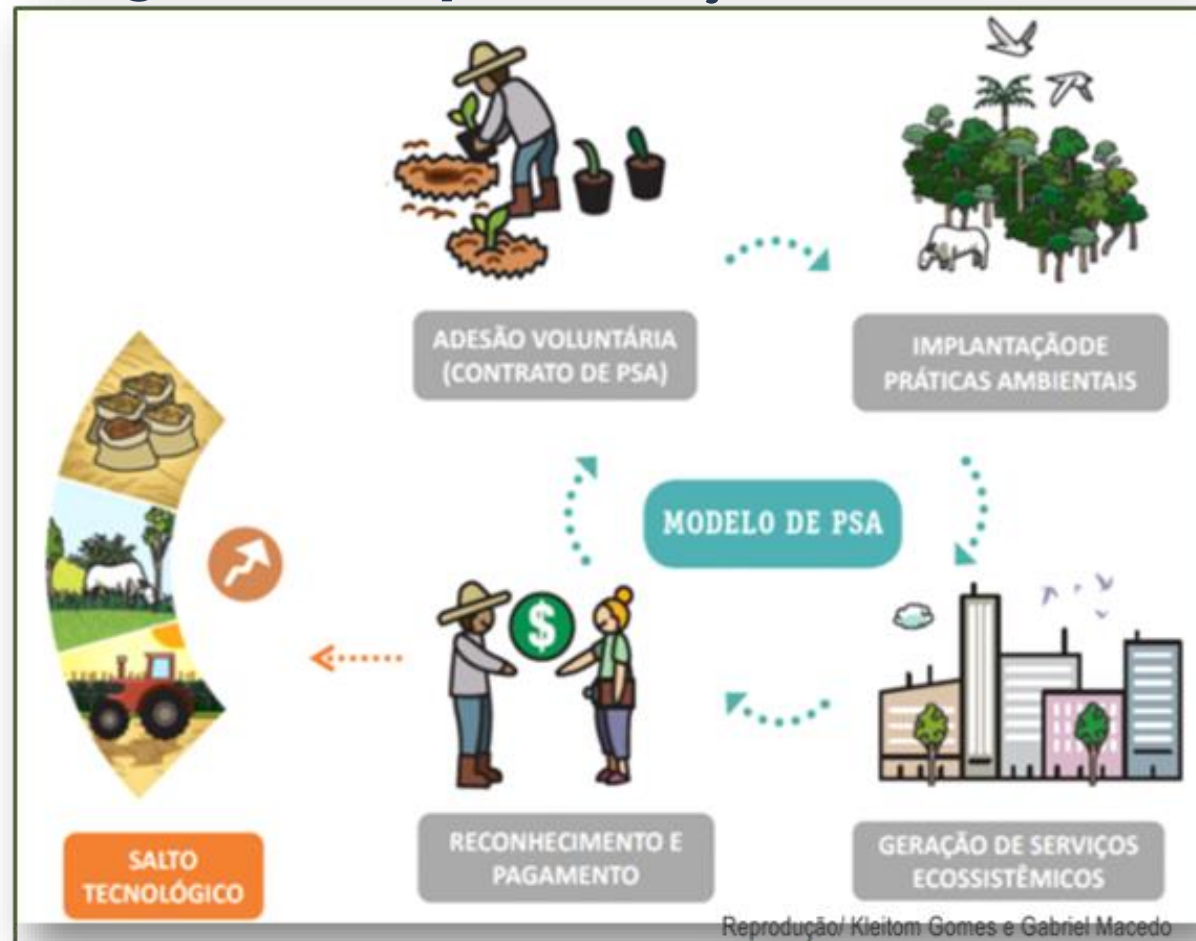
ADESÃO VOLUNTÁRIA (CONTRATO DE PSA)

IMPLANTAÇÃODE PRÁTICAS AMBIENTAIS

MODELO DE PSA

SALTO TECNOLÓGICO

RECONHECIMENTO E PAGAMENTO

GERAÇÃO DE SERVIÇOS ECOSSISTÊMICOS

Reprodução/ Kleitom Gomes e Gabriel Macedo